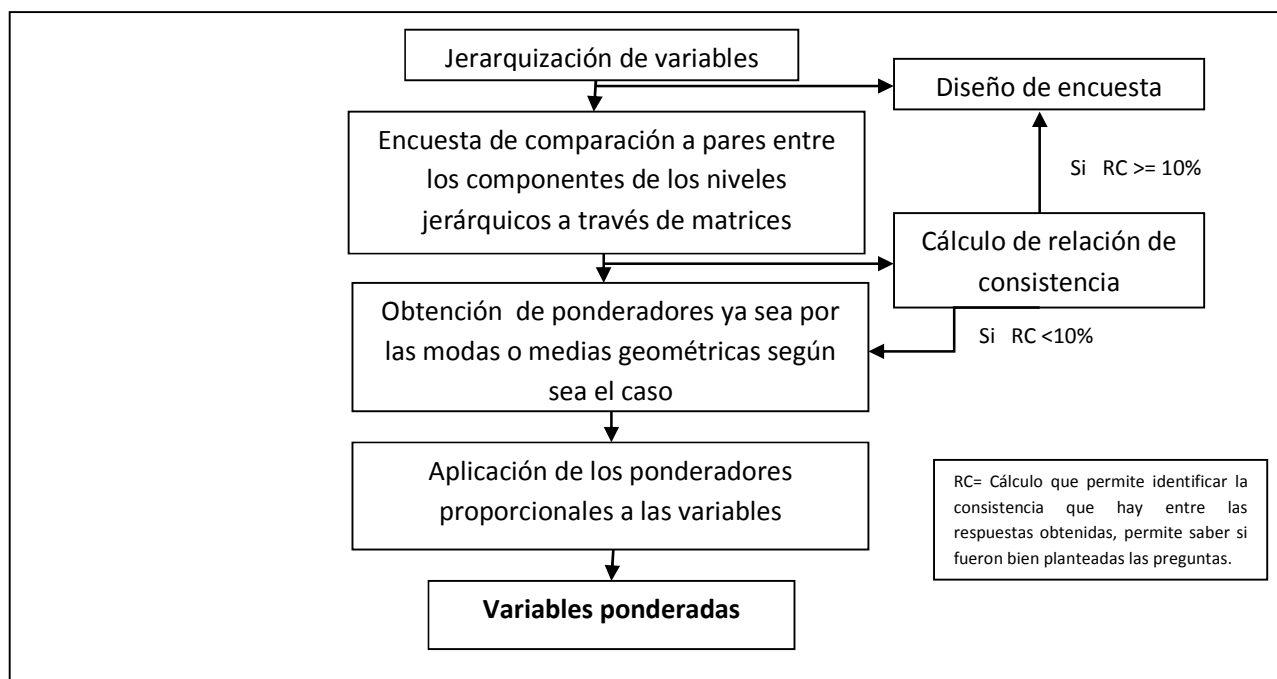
Jerarquización de variables

Diseño de encuesta

Encuesta de comparación a pares entre los componentes de los niveles jerárquicos a través de matrices

Si RC >= 10%

Cálculo de relación de consistencia

Obtención de ponderadores ya sea por las modas o medias geométricas según sea el caso

Si RC <10%

Aplicación de los ponderadores proporcionales a las variables

RC= Cálculo que permite identificar la consistencia que hay entre las respuestas obtenidas, permite saber si fueron bien planteadas las preguntas.

**Variables ponderadas**